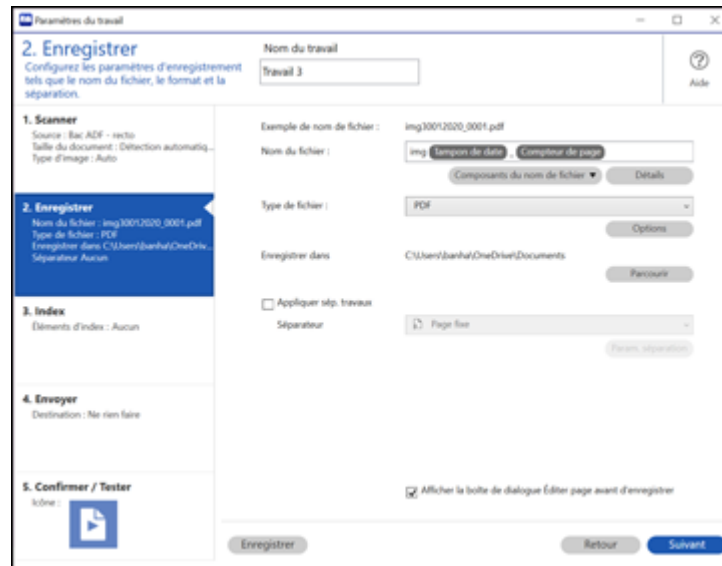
Paramètres du travail

2. Enregistrer
Configurez les paramètres d'enregistrement tels que le nom du fichier, le format et la séparation.

Nom du travail
Travail 3

Aide

1. Scanner
Source : Bac ADF - recto
Taille du document : Détection automatiq...
Type d'image : Auto

2. Enregistrer
Nom du fichier : img30012020_0001.pdf
Type de fichier : PDF
Enregistrer dans C:\Users\banha\OneDriv...
Séparateur Aucun

3. Index
Éléments d'index : Aucun

4. Envoyer
Destination : Ne rien faire

5. Confirmer / Tester
Icône :

Exemple de nom de fichier : img30012020_0001.pdf
Nom du fichier : img Tampon de date _ Compteur de page
Composants du nom de fichier ▼ Détails
Type de fichier : PDF
Options
Enregistrer dans C:\Users\banha\OneDrive\Documents
Parcourir
Appliquer sép. travaux
Séparateur Page fixe
Param. séparation

Afficher la boîte de dialogue Éditer page avant d'enregistrer

Enregistrer
Retour
Suivant